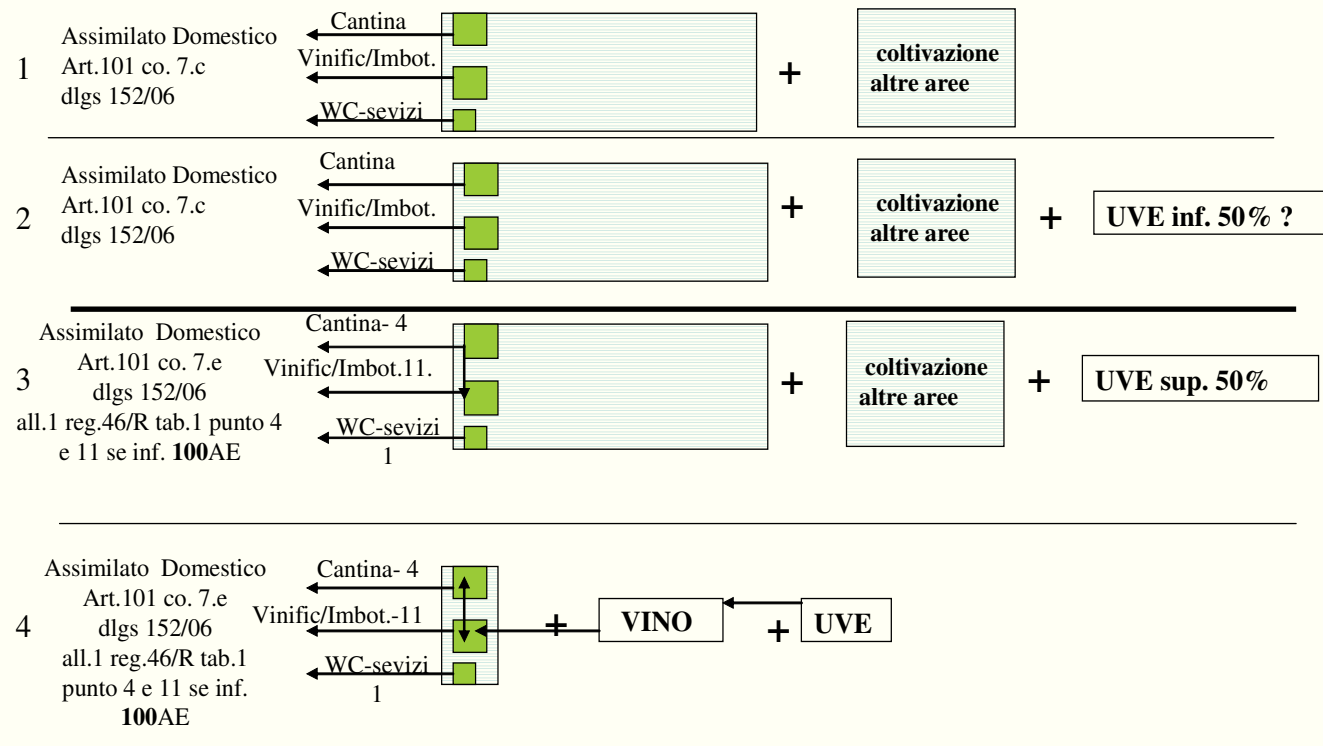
1 Assimilato Domestico Art.101 co. 7.c dlgs 152/06

Cantina
Vinific/Imbot.
WC-sevizi

+ coltivazione altre aree

2 Assimilato Domestico Art.101 co. 7.c dlgs 152/06

Cantina
Vinific/Imbot.
WC-sevizi

+ coltivazione altre aree + **UVE inf. 50% ?**

3 Assimilato Domestico Art.101 co. 7.e dlgs 152/06 all.1 reg.46/R tab.1 punto 4 e 11 se inf. **100**AE

Cantina- 4
Vinific/Imbot.11.
WC-sevizi 1

+ coltivazione altre aree + **UVE sup. 50%**

4 Assimilato Domestico Art.101 co. 7.e dlgs 152/06 all.1 reg.46/R tab.1 punto 4 e 11 se inf. **100**AE

Cantina- 4
Vinific/Imbot.-11
WC-sevizi 1

+ **VINO** + **UVE**